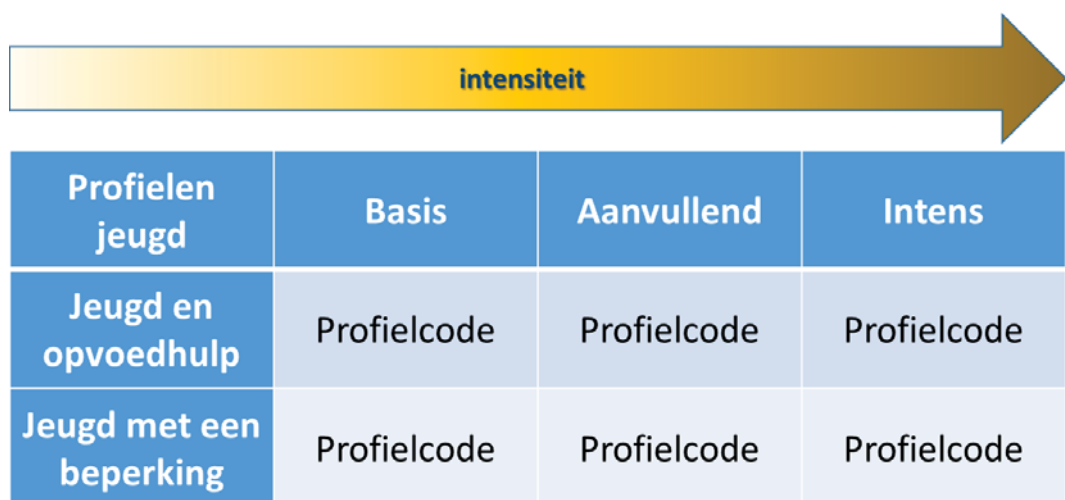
intensiteit

| Profielen jeugd | Basis | Aanvullend | Intens |
|---|---|---|---|
| Jeugd en opvoedhulp | Profielcode | Profielcode | Profielcode |
| Jeugd met een beperking | Profielcode | Profielcode | Profielcode |